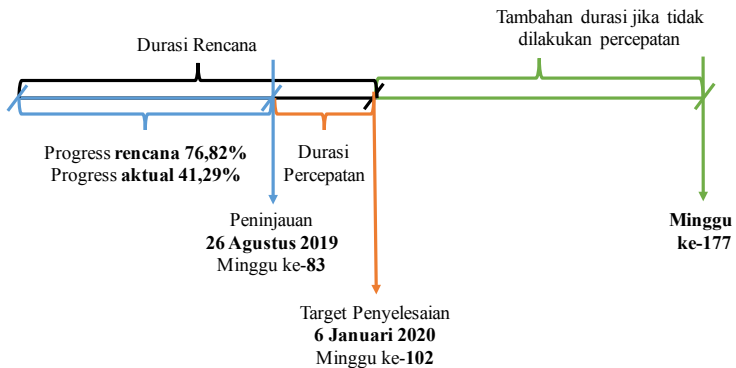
Tambahan durasi jika tidak dilakukan percepatan

Durasi Rencana

Progress **rencana 76,82%**
Progress **aktual 41,29%**

Durasi Percepatan

Peninjauan
**26 Agustus 2019**
Minggu ke-**83**

**Minggu ke-177**

Target Penyelesaian
**6 Januari 2020**
Minggu ke-**102**